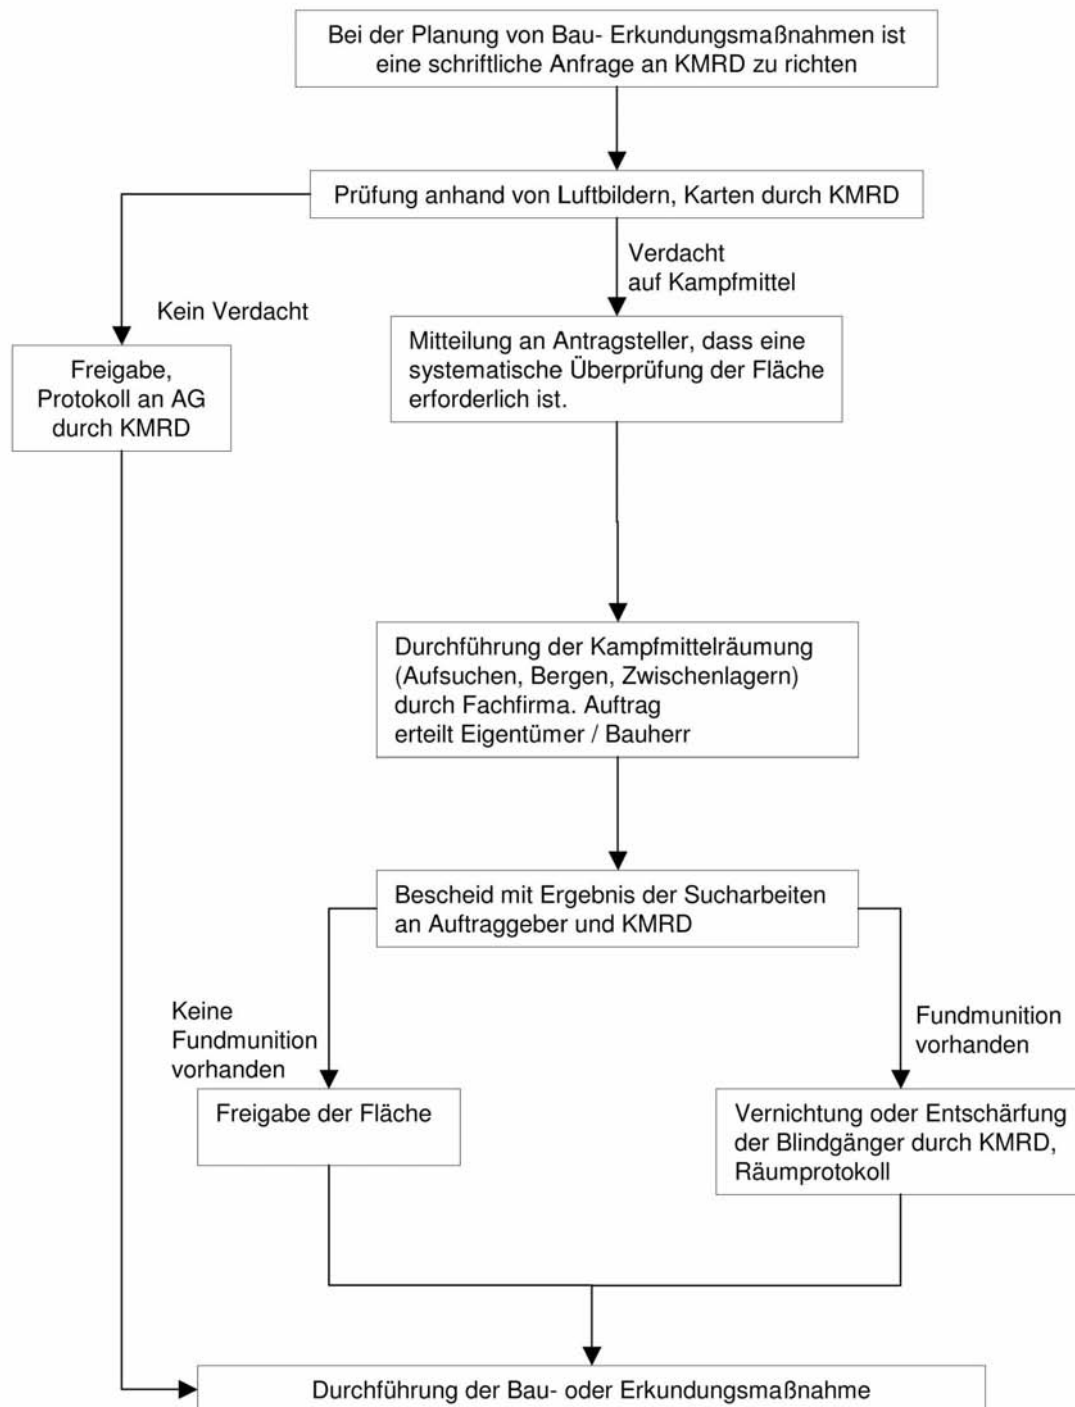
Bei der Planung von Bau- Erkundungsmaßnahmen ist eine schriftliche Anfrage an KMRD zu richten

Prüfung anhand von Luftbildern, Karten durch KMRD

Kein Verdacht

Freigabe, Protokoll an AG durch KMRD

Verdacht auf Kampfmittel

Mitteilung an Antragsteller, dass eine systematische Überprüfung der Fläche erforderlich ist.

Durchführung der Kampfmittelräumung (Aufsuchen, Bergen, Zwischenlagern) durch Fachfirma. Auftrag erteilt Eigentümer / Bauherr

Bescheid mit Ergebnis der Sucharbeiten an Auftraggeber und KMRD

Keine Fundmunition vorhanden

Freigabe der Fläche

Fundmunition vorhanden

Vernichtung oder Entschärfung der Blindgänger durch KMRD, Räumprotokoll

Durchführung der Bau- oder Erkundungsmaßnahme